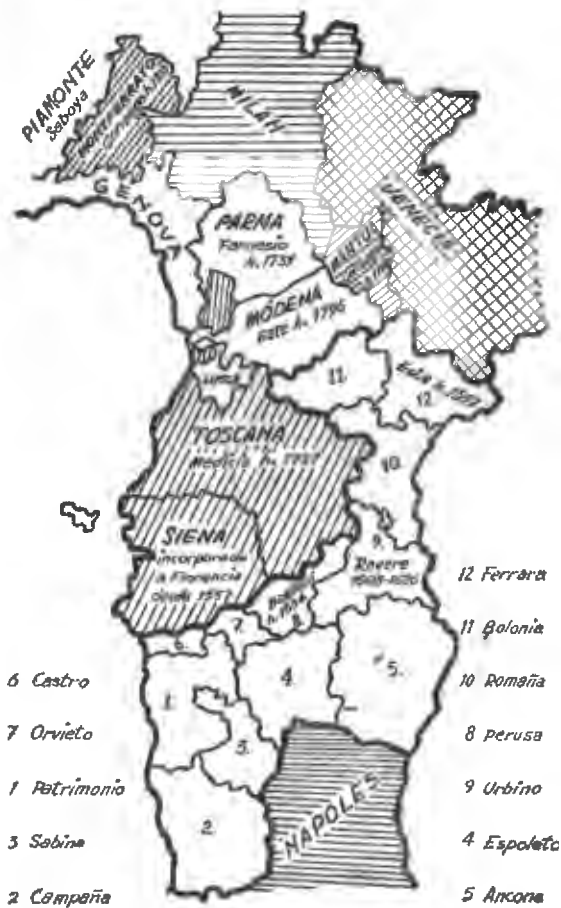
PIAMONTE
Saboya

MILÁN

GENOVA

PARMA
Farnesio
h. 1731

MANTUA

VENECIA

MÓDENA
Este h. 1796

LUCCA

11

Este h. 1597

12

TOSCANA
Medicis h. 1737

10

SIENA
incorporada a Florencia desde 1557

9
Rovere
1508-1626

12 Ferrara

11 Bolonia

10 Romaña

8 Perusa

9 Urbino

4 Espoleto

5 Ancona

6 Castro

7 Orvieto

1 Patrimonio

3 Sabina

2 Campaña

7

6

1

4

5

3

2

NÁPOLES